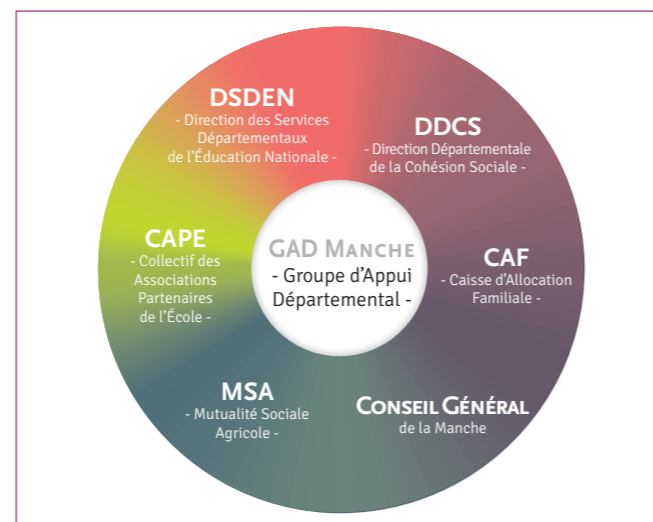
DSDEN
- Direction des Services Départementaux de l'Éducation Nationale -

DDCS
- Direction Départementale de la Cohésion Sociale -

CAPE
- Collectif des Associations Partenaires de l'École -

GAD Manche
- Groupe d'Appui Départemental -

CAF
- Caisse d'Allocation Familiale -

MSA
- Mutualité Sociale Agricole -

Conseil Général
de la Manche